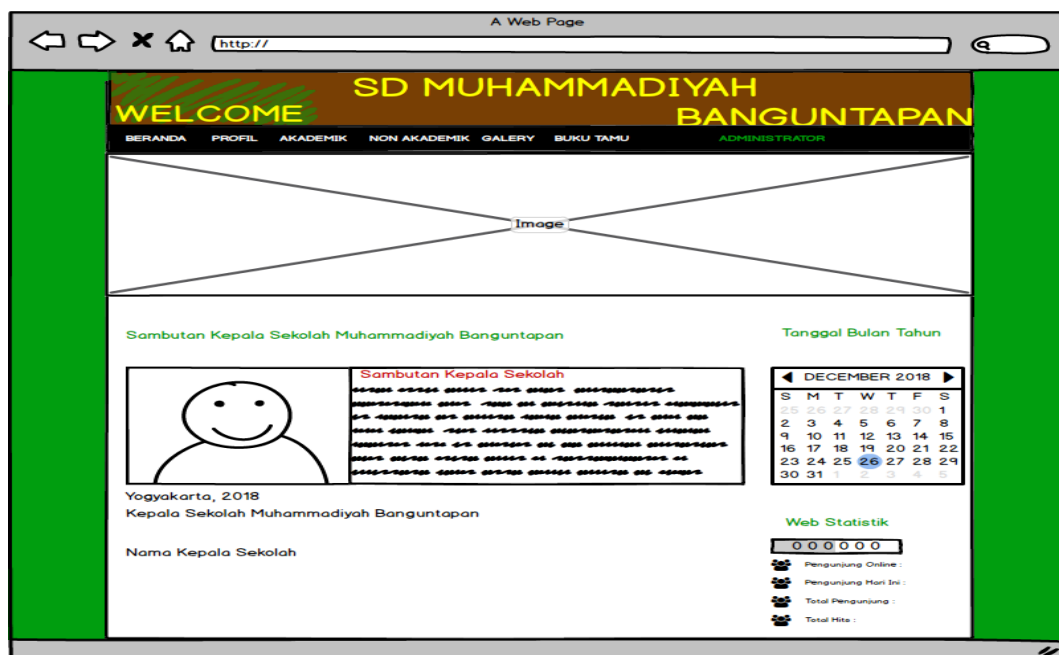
A Web Page

http://

WELCOME SD MUHAMMADIYAH BANGUNTAPAN

BERANDA PROFIL AKADEMIK NON AKADEMIK GALERY BUKU TAMU ADMINISTRATOR

Image

Sambutan Kepala Sekolah Muhammadiyah Banguntapan

Sambutan Kepala Sekolah

Yogyakarta, 2018

Kepala Sekolah Muhammadiyah Banguntapan

Nama Kepala Sekolah

Tanggal Bulan Tahun

DECEMBER 2018

| S | M | T | W | T | F | S |
|---|---|---|---|---|---|---|
| 25 | 26 | 27 | 28 | 29 | 30 | 1 |
| 2 | 3 | 4 | 5 | 6 | 7 | 8 |
| 9 | 10 | 11 | 12 | 13 | 14 | 15 |
| 16 | 17 | 18 | 19 | 20 | 21 | 22 |
| 23 | 24 | 25 | 26 | 27 | 28 | 29 |
| 30 | 31 | 1 | 2 | 3 | 4 | 5 |

Web Statistik

000000

Pengunjung Online :

Pengunjung Hari Ini :

Total Pengunjung :

Total Hits :